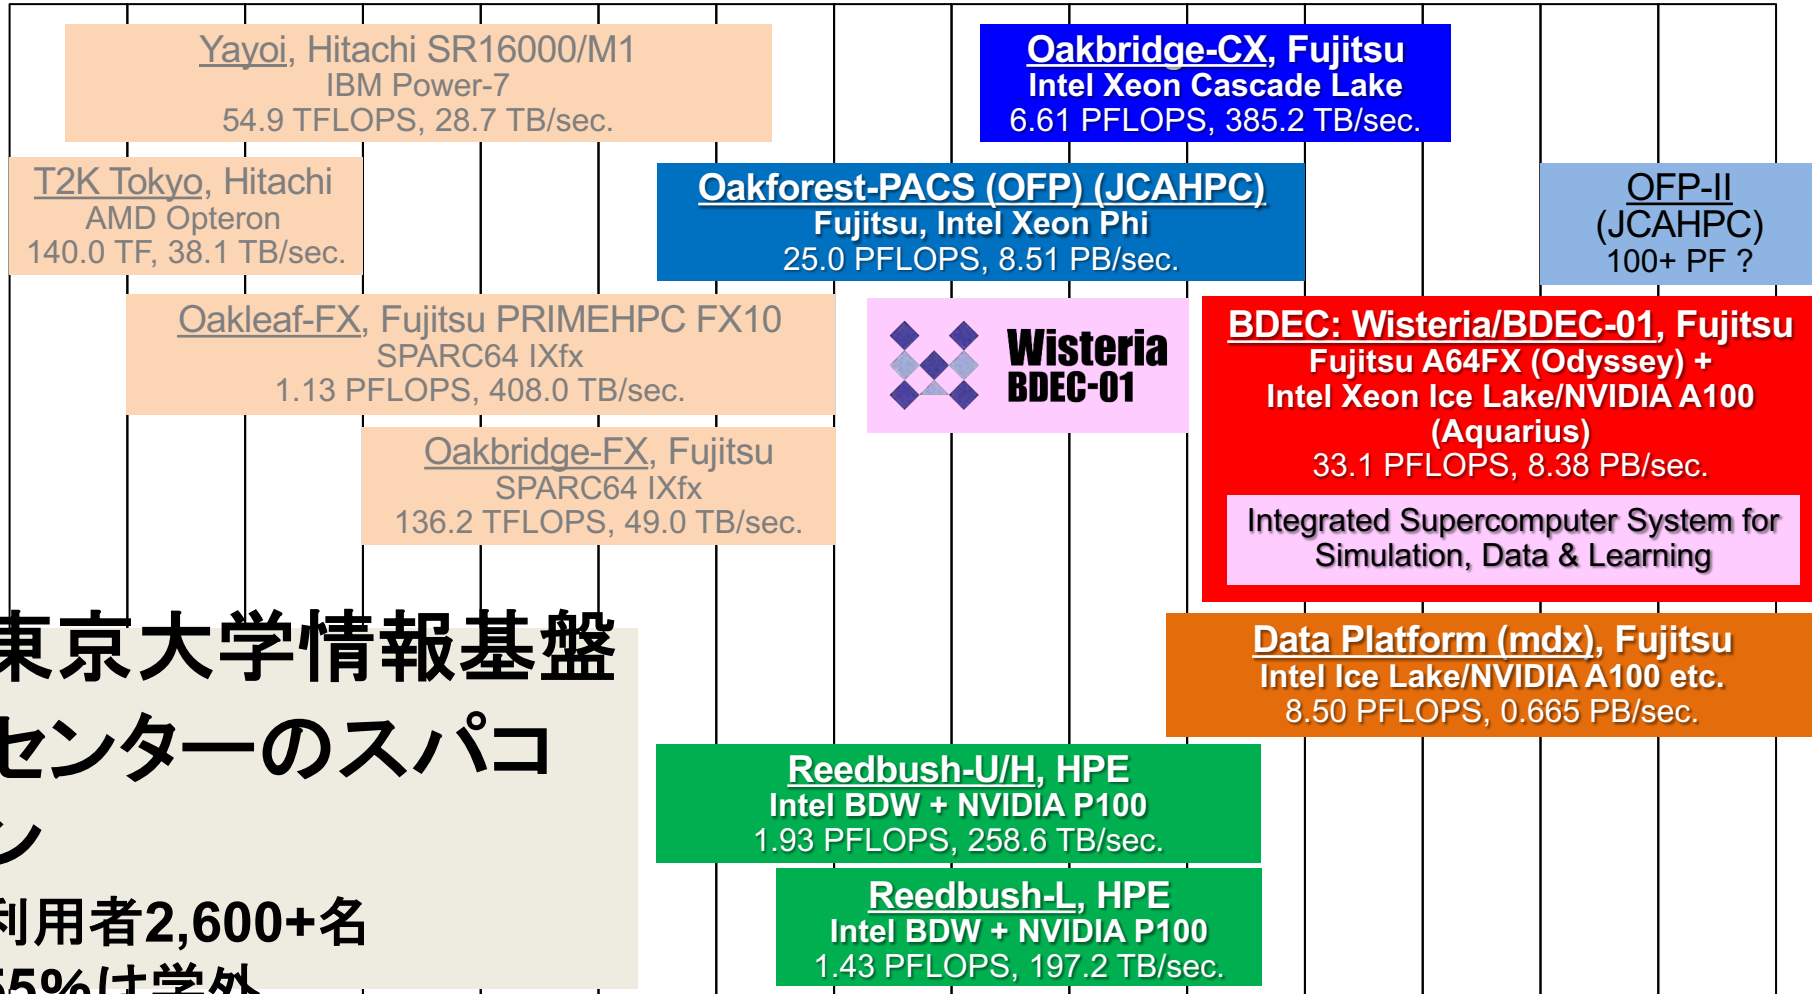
Yayoi, Hitachi SR16000/M1
IBM Power-7
54.9 TFLOPS, 28.7 TB/sec.

Oakbridge-CX, Fujitsu
Intel Xeon Cascade Lake
6.61 PFLOPS, 385.2 TB/sec.

T2K Tokyo, Hitachi
AMD Opteron
140.0 TF, 38.1 TB/sec.

Oakforest-PACS (OFP) (JCAHPC)
Fujitsu, Intel Xeon Phi
25.0 PFLOPS, 8.51 PB/sec.

OFP-II
(JCAHPC)
100+ PF ?

Oakleaf-FX, Fujitsu PRIMEHPC FX10
SPARC64 IXfx
1.13 PFLOPS, 408.0 TB/sec.

Wisteria
BDEC-01

BDEC: Wisteria/BDEC-01, Fujitsu
Fujitsu A64FX (Odyssey) +
Intel Xeon Ice Lake/NVIDIA A100
(Aquarius)
33.1 PFLOPS, 8.38 PB/sec.

Integrated Supercomputer System for Simulation, Data & Learning

Oakbridge-FX, Fujitsu
SPARC64 IXfx
136.2 TFLOPS, 49.0 TB/sec.

東京大学情報基盤センターのスパコン
利用者2,600+名
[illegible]

Data Platform (mdx), Fujitsu
Intel Ice Lake/NVIDIA A100 etc.
8.50 PFLOPS, 0.665 PB/sec.

Reedbush-U/H, HPE
Intel BDW + NVIDIA P100
1.93 PFLOPS, 258.6 TB/sec.

Reedbush-L, HPE
Intel BDW + NVIDIA P100
1.43 PFLOPS, 197.2 TB/sec.